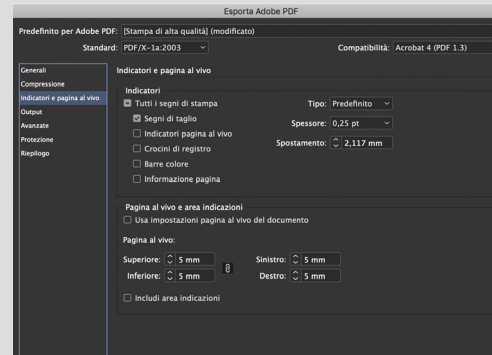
Esporta Adobe PDF

Predefinito per Adobe PDF: [Stampa di alta qualità] (modificato)

Standard: PDF/X-1a:2003

Compatibilità: Acrobat 4 (PDF 1.3)

Generali
Compressione
Indicatori e pagina al vivo
Output
Avanzate
Protezione
Riepilogo

Indicatori e pagina al vivo

Indicatori

Tutti i segni di stampa
Segni di taglio
Indicatori pagina al vivo
Crocini di registro
Barre colore
Informazione pagina

Tipo: Predefinito
Spessore: 0,25 pt
Spostamento: 2,117 mm

Pagina al vivo e area indicazioni

Usa impostazioni pagina al vivo del documento

Pagina al vivo:

Superiore: 5 mm
Inferiore: 5 mm
Sinistro: 5 mm
Destro: 5 mm

Includi area indicazioni